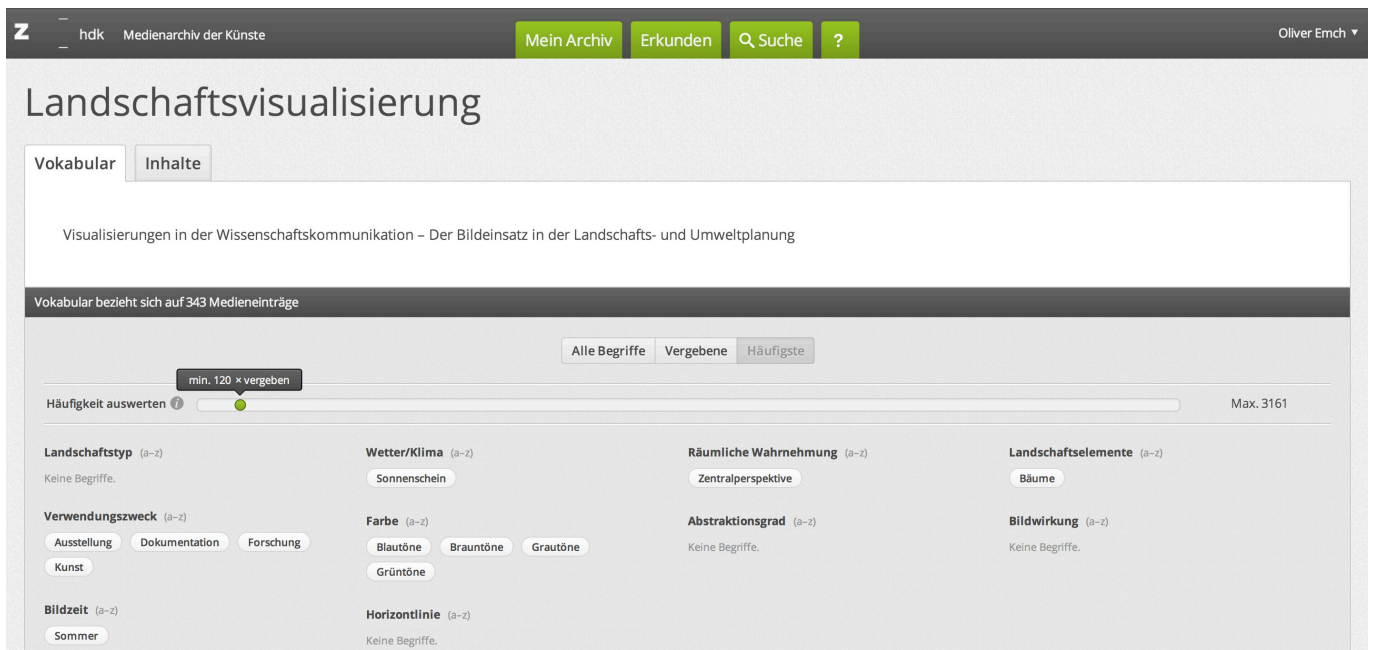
z hdk Medienarchiv der Künste

Mein Archiv Erkunden Suche ?

Oliver Emch ▾

Landschaftsvisualisierung

Vokabular Inhalte

Visualisierungen in der Wissenschaftskommunikation – Der Bildeinsatz in der Landschafts- und Umweltplanung

Vokabular bezieht sich auf 343 Medieneinträge

Alle Begriffe Vergebene Häufigste

min. 120 × vergeben

Häufigkeit auswerten

Max. 3161

Landschaftstyp (a–z)
Keine Begriffe.

Verwendungszweck (a–z)
Ausstellung Dokumentation Forschung Kunst

Bildzeit (a–z)
Sommer

Wetter/Klima (a–z)
Sonnenschein

Farbe (a–z)
Blautöne Brauntöne Grautöne Grüntöne

Horizontlinie (a–z)
Keine Begriffe.

Räumliche Wahrnehmung (a–z)
Zentralperspektive

Abstraktionsgrad (a–z)
Keine Begriffe.

Landschaftselemente (a–z)
Bäume

Bildwirkung (a–z)
Keine Begriffe.